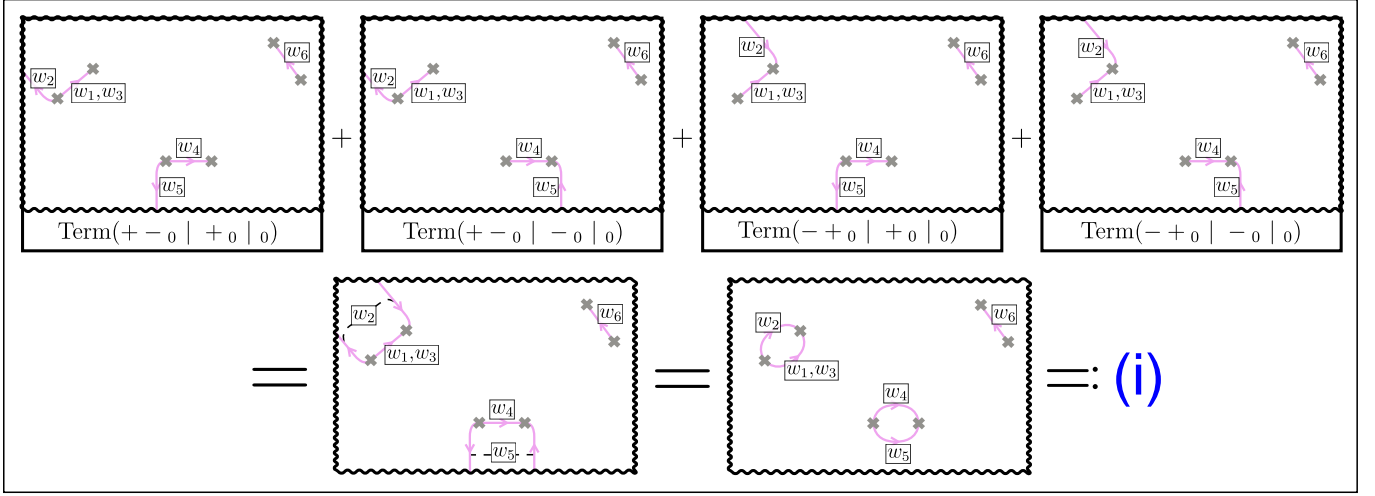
$w_2$ $w_1,w_3$ $w_6$ $w_4$ $w_5$
$\mathrm{Term}(+\,-_0 \mid +_0 \mid {}_0)$
+
$w_2$ $w_1,w_3$ $w_6$ $w_4$ $w_5$
$\mathrm{Term}(+\,-_0 \mid -_0 \mid {}_0)$
+
$w_2$ $w_1,w_3$ $w_6$ $w_4$ $w_5$
$\mathrm{Term}(-\,+_0 \mid +_0 \mid {}_0)$
+
$w_2$ $w_1,w_3$ $w_6$ $w_4$ $w_5$
$\mathrm{Term}(-\,+_0 \mid -_0 \mid {}_0)$

=
$w_2$ $w_1,w_3$ $w_6$ $w_4$ $w_5$
=
$w_2$ $w_1,w_3$ $w_6$ $w_4$ $w_5$
=: (i)